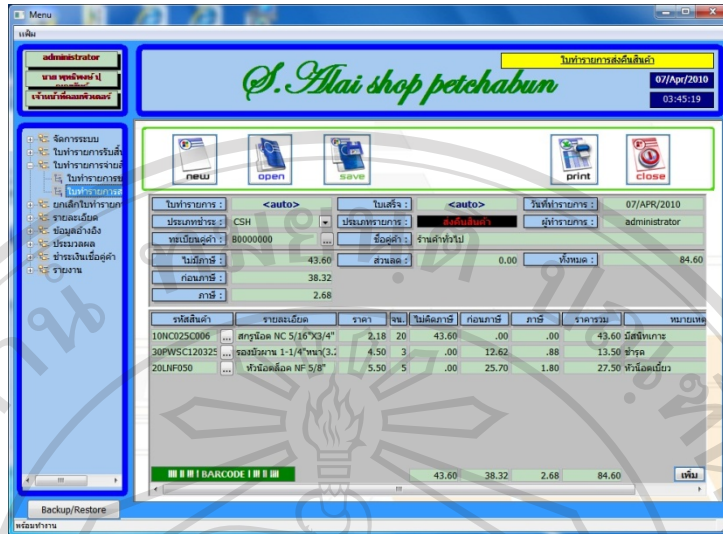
Menu

แฟ้ม

administrator
นาย พุฒิพงษ์ [
เจ้าหน้าที่คอมพิวเตอร์

S. Alai shop petchabun

ใบทำรายการส่งคืนสินค้า
07/Apr/2010
03:45:19

จัดการระบบ
ใบทำรายการรับสิ่ง
ใบทำรายการจ่ายสิ
ใบทำรายการ
ใบทำรายการส
ยกเลิกใบทำรายการ
รายละเอียด
ข้อมูลอ้างอิง
ประมวลผล
ชำระเงินเชื่อคู่ค้า
รายงาน

new
open
save
print
close

| ใบทำรายการ : | <auto> | ใบเสร็จ : | <auto> | วันที่ทำรายการ : | 07/APR/2010 |
|---|---|---|---|---|---|
| ประเภทชำระ : | CSH | ประเภทรายการ : | ส่งคืนสินค้า | ผู้ทำรายการ : | administrator |
| ทะเบียนคู่ค้า : | B0000000 | ชื่อคู่ค้า : | ร้านค้าทั่วไป | | |
| ไม่มีภาษี : | 43.60 | ส่วนลด : | 0.00 | ทั้งหมด : | 84.60 |
| ก่อนภาษี : | 38.32 | | | | |
| ภาษี : | 2.68 | | | | |

| รหัสสินค้า | รายละเอียด | ราคา | จน. | ไม่คิดภาษี | ก่อนภาษี | ภาษี | ราคารวม | หมายเหต |
|---|---|---|---|---|---|---|---|---|
| 10NC025C006 | สกรูน็อต NC 5/16"X3/4" | 2.18 | 20 | 43.60 | .00 | .00 | 43.60 | มีสนิมเกาะ |
| 30PWSC120325 | รองบังคาน 1-1/4"หนา(3.2 | 4.50 | 3 | .00 | 12.62 | .88 | 13.50 | ชำรุด |
| 20LNF050 | หัวน็อตล็อค NF 5/8" | 5.50 | 5 | .00 | 25.70 | 1.80 | 27.50 | หัวน็อตเบี้ยว |

BARCODE
43.60 38.32 2.68 84.60
เพิ่ม

Backup/Restore

พร้อมทำงาน